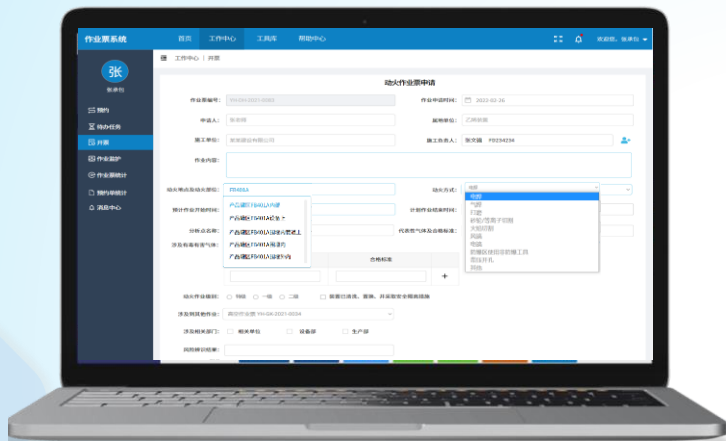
作业票系统

首页 工作中心 工具库 帮助中心

欢迎您，张承包

张

张承包

预约

待办任务

开票

作业票管理

作业票统计

预约单统计

消息中心

工作中心 | 开票

动火作业票申请

作业票编号： YH-DH-2021-0085

作业申请时间： 2022-02-16

申请人： 张承包

属地单位： 乙烯裂解

施工单位： 安发建设有限公司

施工负责人： 张文强 FD234234

作业内容：

动火地点及动火部位： 乙烯EA

动火方式： 电焊

预计作业开始时间：

计划作业结束时间：

分析点名称：

代表性气体及合格标准：

涉及检测有害气体：

合格标准

+

产品罐区T101A内部

产品罐区T101B内部

产品罐区T101A顶部

产品罐区T101A顶部内部管道上

产品罐区T101A顶部

产品罐区T101A顶部外围

电焊
气割
打磨
砂轮/切割/打磨
火焰切割
熔融
电焊
防爆区使用非防爆工具
燃烧作业
其他

动火作业级别： 特级 一级 二级 视情已清洗、置换、并采取安全隔离措施

涉及同其他作业： 高空作业票 YH-GK-2021-0034

涉及相关部门： 相关单位 设备部 生产部

风险辨识结果：